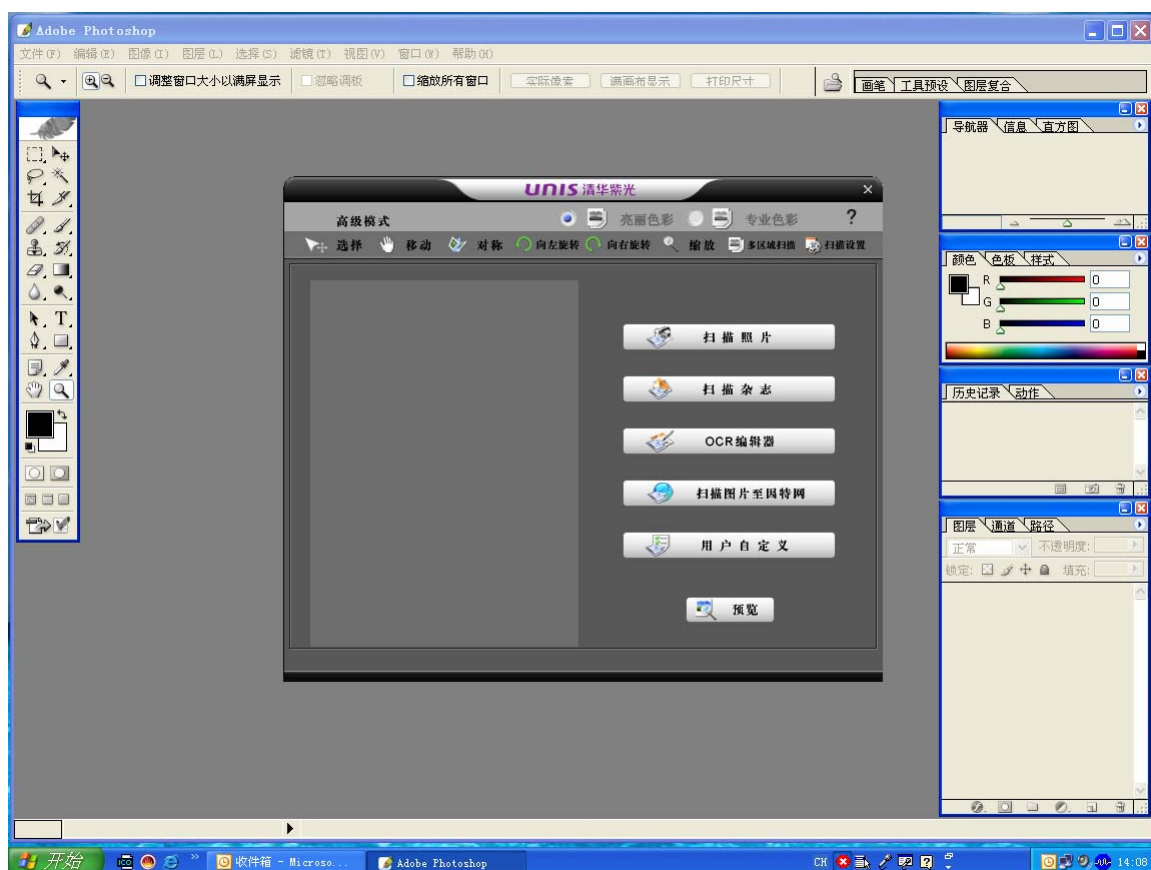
Adobe Photoshop

文件(F) 编辑(E) 图像(I) 图层(L) 选择(S) 滤镜(T) 视图(V) 窗口(W) 帮助(H)

调整窗口大小以满屏显示 忽略调板 缩放所有窗口 实际像素 满画布显示 打印尺寸

画笔 工具预设 图层复合

导航器 信息 直方图

UNIS 清华紫光

高级模式 亮丽色彩 专业色彩 ?

选择 移动 对称 向左旋转 向右旋转 缩放 多区域扫描 扫描设置

扫描照片

扫描杂志

OCR编辑器

扫描图片至因特网

用户自定义

预览

颜色 色板 样式

R 0
G 0
B 0

历史记录 动作

图层 通道 路径

正常 不透明度:

锁定: 填充:

开始 收件箱 - Microso... Adobe Photoshop CH 14:08